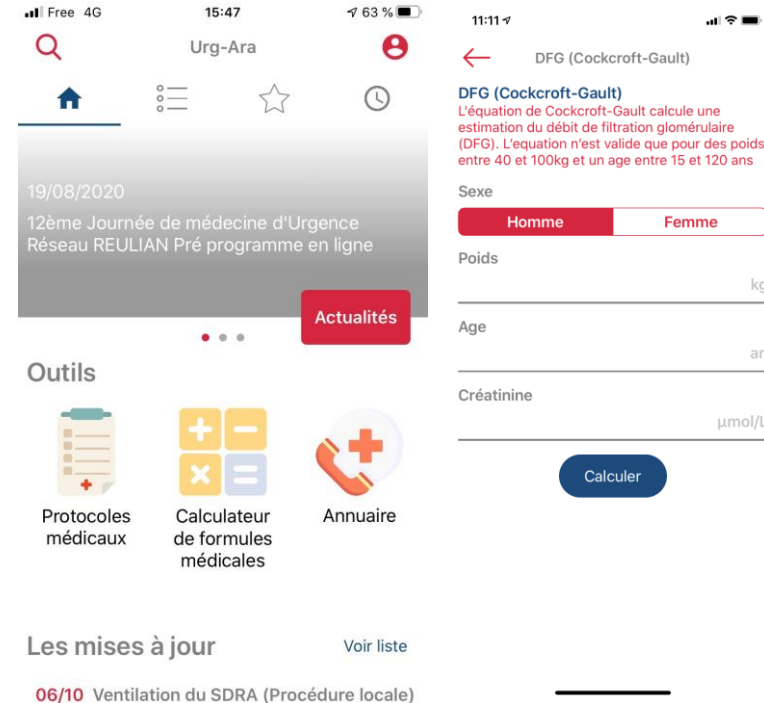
Free 4G 15:47 63 %

Urg-Ara

19/08/2020

12ème Journée de médecine d'Urgence Réseau REULIAN Pré programme en ligne

Actualités

Outils

Protocoles médicaux

Calculateur de formules médicales

Annuaire

Les mises à jour

Voir liste

06/10 Ventilation du SDRA (Procédure locale)

11:11

DFG (Cockcroft-Gault)

DFG (Cockcroft-Gault)

L'équation de Cockcroft-Gault calcule une estimation du débit de filtration glomérulaire (DFG). L'equation n'est valide que pour des poids entre 40 et 100kg et un age entre 15 et 120 ans

Sexe

Homme

Femme

Poids

kg

Age

an

Créatinine

µmol/l

Calculer